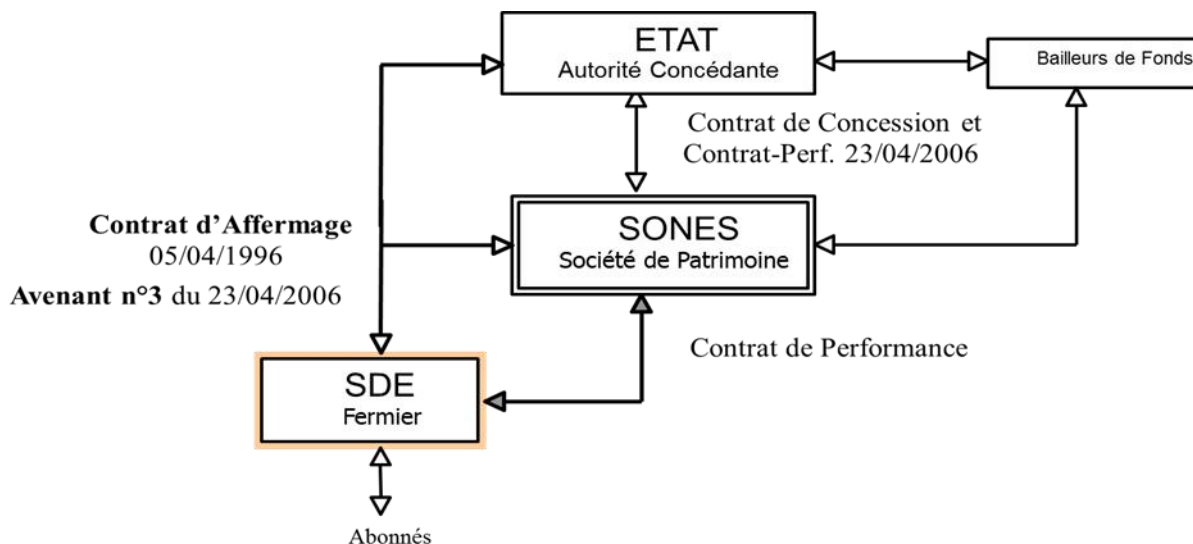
ETAT
Autorité Concédante

Bailleurs de Fonds

Contrat de Concession et Contrat-Perf. 23/04/2006

Contrat d'Affermage
05/04/1996
Avenant n°3 du 23/04/2006

SONES
Société de Patrimoine

Contrat de Performance

SDE
Fermier

Abonnés